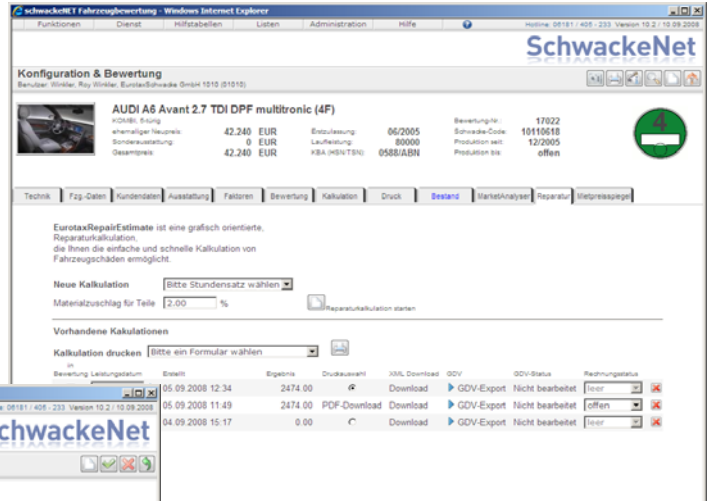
schwackeNET Fahrzeugbewertung - Windows Internet Explorer

Funktionen | Dienst | Hilfstabellen | Listen | Administration | Hilfe

Hotline: 06181 / 405 - 233 Version 10.2 / 10.09.2008

SchwackeNet

Konfiguration & Bewertung
Benutzer: Winkler, Roy Winkler, EurotaxSchwacke GmbH 1010 (01010)

AUDI A6 Avant 2.7 TDI DPF multitronic (4F)
KOMBI, 5-türig

| | | | | | | |
|---|---|---|---|---|---|---|
| ehemaliger Neupreis: | 42.240 | EUR | Erstzulassung: | 06/2005 | Bewertung-Nr.: | 17022 |
| Sonderausstattung: | 0 | EUR | Laufleistung: | 80000 | Schwacke-Code: | 10110618 |
| Gesamtpreis: | 42.240 | EUR | KBA (HSN/TSN): | 0588/ABN | Produktion seit: | 12/2005 |
| | | | | | Produktion bis: | offen |

4

Technik | Fzg.-Daten | Kundendaten | Ausstattung | Faktoren | Bewertung | Kalkulation | Druck | Bestand | MarketAnalyser | Reparatur | Mietpreisspiegel

EurotaxRepairEstimate ist eine grafisch orientierte, Reparaturkalkulation, die Ihnen die einfache und schnelle Kalkulation von Fahrzeugschäden ermöglicht.

Neue Kalkulation [Bitte Stundensatz wählen]
Materialzuschlag für Teile [2.00] %
Reparaturkalkulation starten

Vorhandene Kakulationen

Kalkulation drucken [Bitte ein Formular wählen]

| in Bewertung | Leistungsdatum | Erstellt | Ergebnis | Druckauswahl | XML Download | GDV | GDV-Status | Rechnungsstatus | |
|---|---|---|---|---|---|---|---|---|---|
| | | 05.09.2008 12:34 | 2474.00 | | Download | GDV-Export | Nicht bearbeitet | leer | |
| | | 05.09.2008 11:49 | 2474.00 | PDF-Download | Download | GDV-Export | Nicht bearbeitet | offen | |
| | | 04.09.2008 15:17 | 0.00 | | Download | GDV-Export | Nicht bearbeitet | leer | |

1 / 405 - 233 Version 10.2 / 10.09.2008
chwackeNet